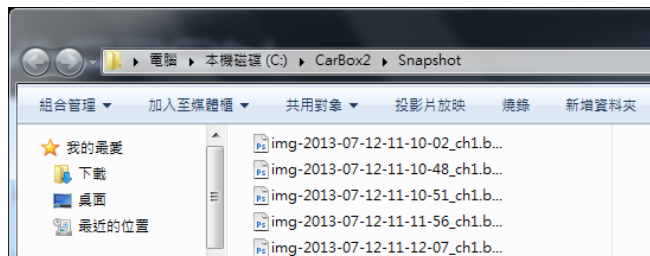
▸ 電腦 ▸ 本機磁碟 (C:) ▸ CarBox2 ▸ Snapshot

組合管理 ▾　加入至媒體櫃 ▾　共用對象 ▾　投影片放映　燒錄　新增資料夾

我的最愛
下載
桌面
最近的位置

img-2013-07-12-11-10-02_ch1.b...
img-2013-07-12-11-10-48_ch1.b...
img-2013-07-12-11-10-51_ch1.b...
img-2013-07-12-11-11-56_ch1.b...
img-2013-07-12-11-12-07_ch1.b...